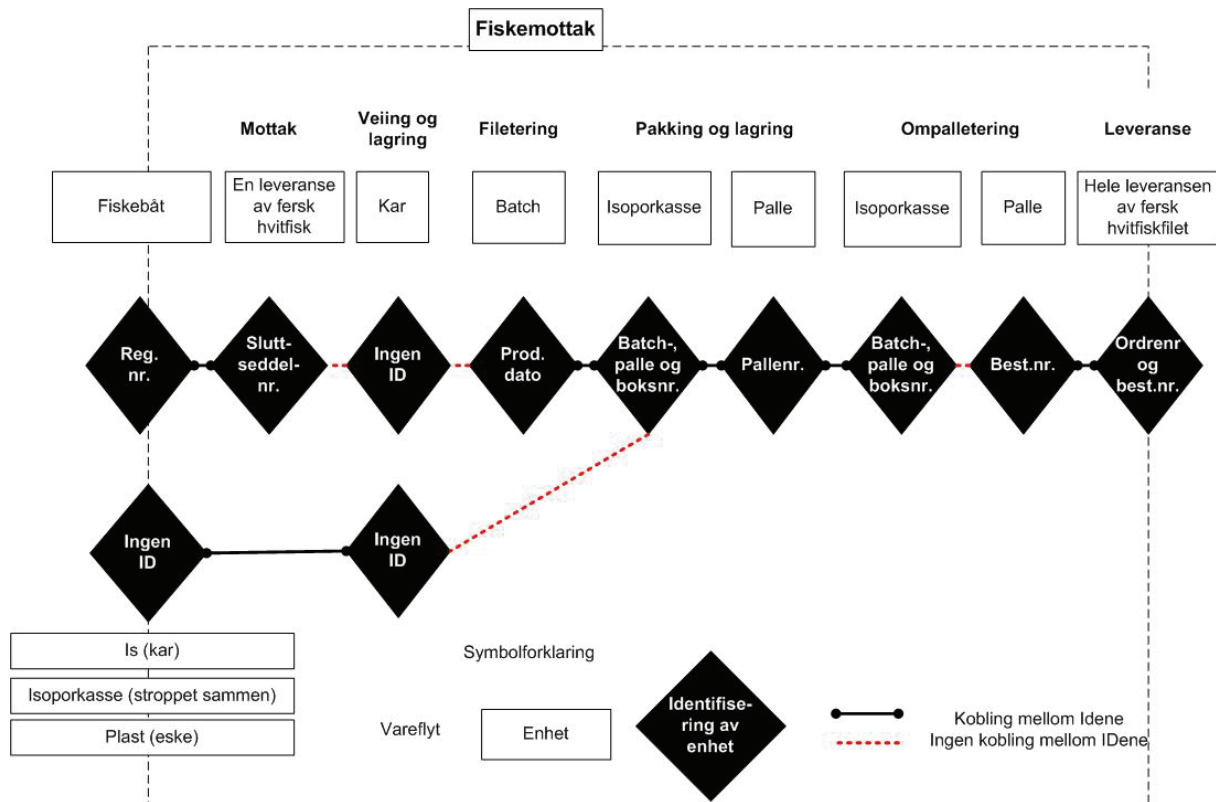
Fiskemottak

Mottak

Veiing og lagring

Filetering

Pakking og lagring

Ompalletering

Leveranse

Fiskebåt

En leveranse av fersk hvitfisk

Kar

Batch

Isoporkasse

Palle

Isoporkasse

Palle

Hele leveransen av fersk hvitfiskfilet

Reg. nr.

Sluttseddelnr.

Ingen ID

Prod. dato

Batch-, palle og boksnr.

Pallenr.

Batch-, palle og boksnr.

Best.nr.

Ordrenr og best.nr.

Ingen ID

Ingen ID

Is (kar)

Isoporkasse (stroppet sammen)

Plast (eske)

Symbolforklaring

Vareflyt

Enhet

Identifisering av enhet

Kobling mellom Idene

Ingen kobling mellom IDene